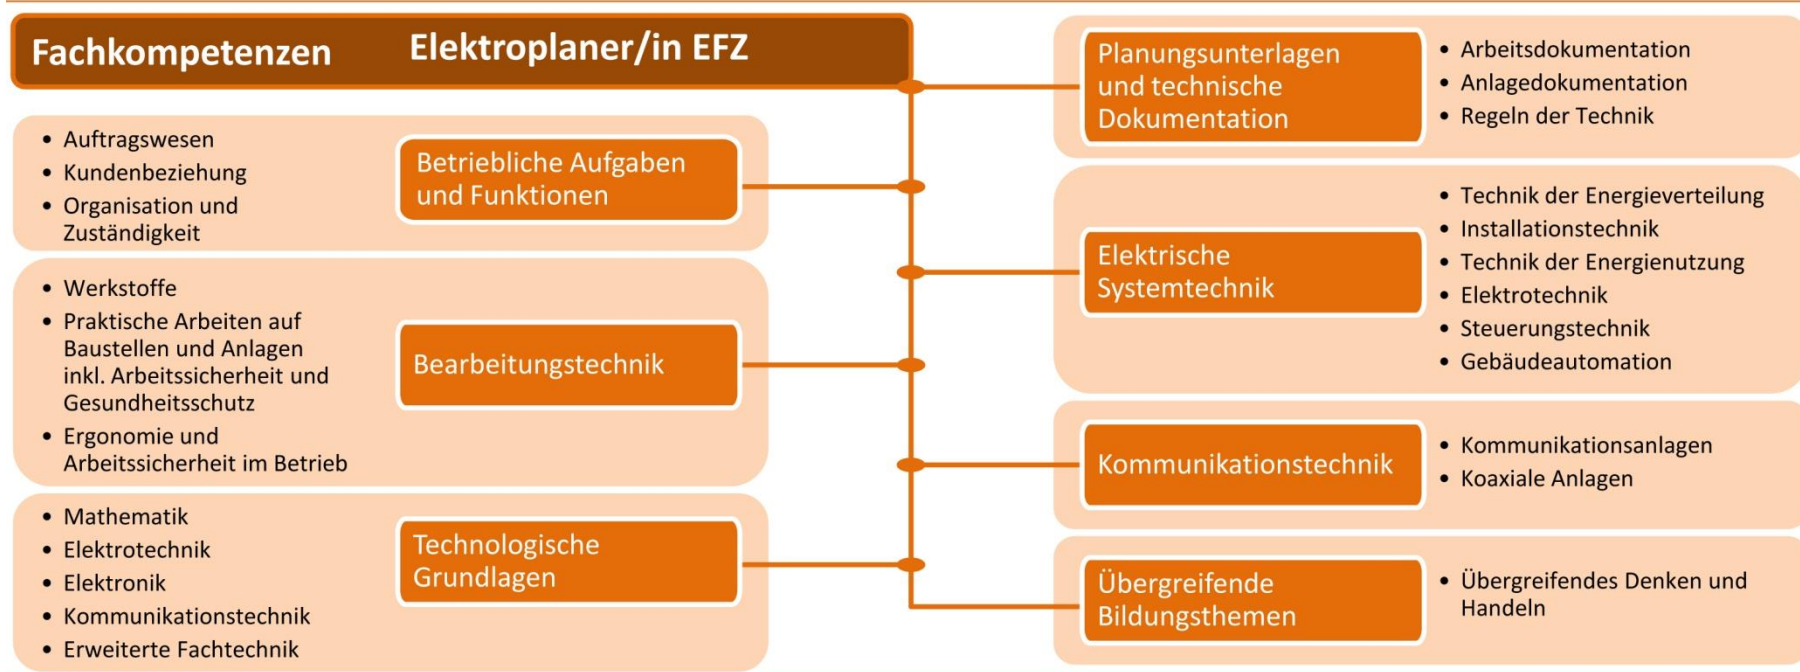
Fachkompetenzen Elektroplaner/in EFZ

- Auftragswesen
- Kundenbeziehung
- Organisation und Zuständigkeit

Betriebliche Aufgaben und Funktionen

- Werkstoffe
- Praktische Arbeiten auf Baustellen und Anlagen inkl. Arbeitssicherheit und Gesundheitsschutz
- Ergonomie und Arbeitssicherheit im Betrieb

Bearbeitungstechnik

- Mathematik
- Elektrotechnik
- Elektronik
- Kommunikationstechnik
- Erweiterte Fachtechnik

Technologische Grundlagen

Planungsunterlagen und technische Dokumentation

- Arbeitsdokumentation
- Anlagedokumentation
- Regeln der Technik

Elektrische Systemtechnik

- Technik der Energieverteilung
- Installationstechnik
- Technik der Energienutzung
- Elektrotechnik
- Steuerungstechnik
- Gebäudeautomation

Kommunikationstechnik

- Kommunikationsanlagen
- Koaxiale Anlagen

Übergreifende Bildungsthemen

- Übergreifendes Denken und Handeln